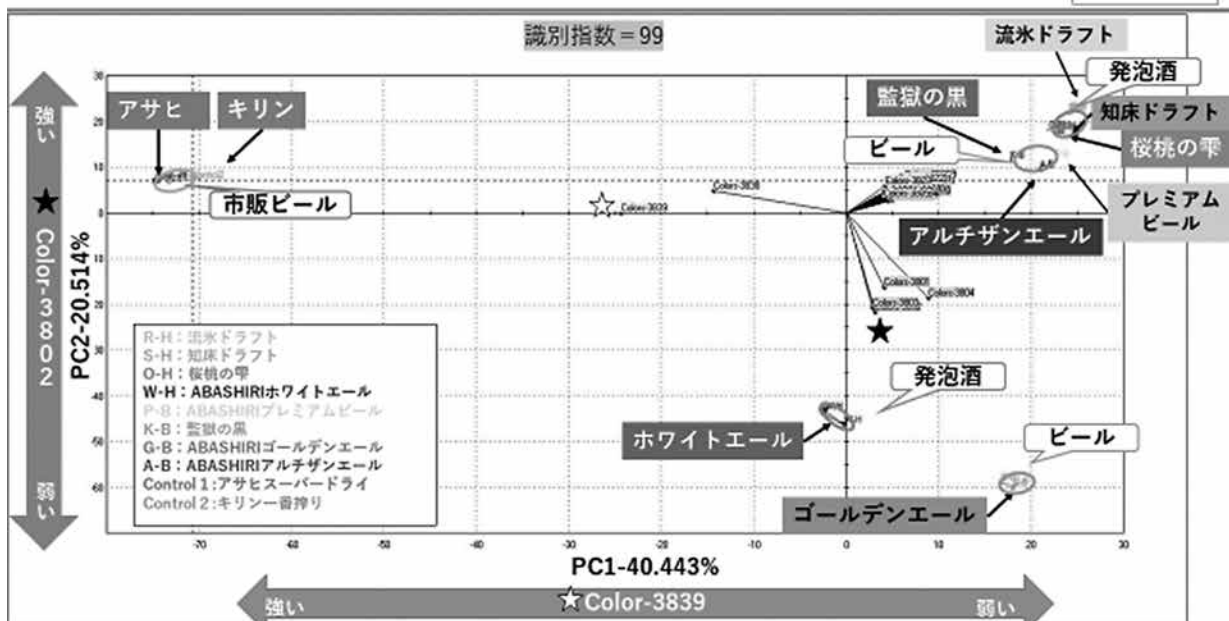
識別指数＝99

強い
★
Color-3802
弱い

PC2-20.514%

アサヒ
キリン
市販ビール

Color-3839
Color-3838

流氷ドラフト
発泡酒
監獄の黒
知床ドラフト
桜桃の雫
ビール
プレミアムビール
アルチザンエール

Color-3803
Color-3804
Color-3805

★

発泡酒
ホワイトエール
ビール
ゴールデンエール

R-H：流氷ドラフト
S-H：知床ドラフト
O-H：桜桃の雫
W-H：ABASHIRIホワイトエール
P-B：ABASHIRIプレミアムビール
K-B：監獄の黒
G-B：ABASHIRIゴールデンエール
A-B：ABASHIRIアルチザンエール
Control 1:アサヒスーパードライ
Control 2:キリン一番搾り

30
20
10
0
-10
-20
-30
-40
-50
-60

-70
-60
-50
-40
-30
-20
-10
0
10
20
30

PC1-40.443%

強い
☆Color-3839
弱い